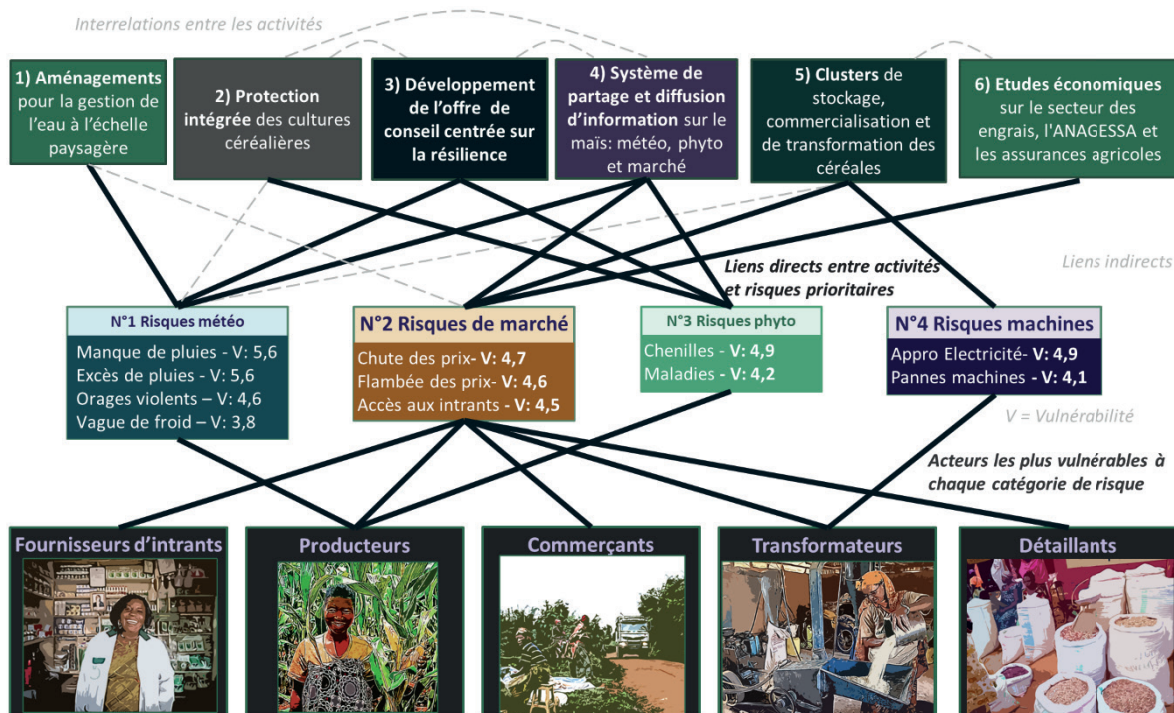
Interrelations entre les activités

1) Aménagements pour la gestion de l'eau à l'échelle paysagère

2) Protection intégrée des cultures céréalières

3) Développement de l'offre de conseil centrée sur la résilience

4) Système de partage et diffusion d'information sur le maïs: météo, phyto et marché

5) Clusters de stockage, commercialisation et de transformation des céréales

6) Etudes économiques sur le secteur des engrais, l'ANAGESSA et les assurances agricoles

Liens directs entre activités et risques prioritaires

Liens indirects

N°1 Risques météo
Manque de pluies - V: 5,6
Excès de pluies - V: 5,6
Orages violents – V: 4,6
Vague de froid – V: 3,8

N°2 Risques de marché
Chute des prix- V: 4,7
Flambée des prix- V: 4,6
Accès aux intrants - V: 4,5

N°3 Risques phyto
Chenilles - V: 4,9
Maladies - V: 4,2

N°4 Risques machines
Appro Electricité- V: 4,9
Pannes machines - V: 4,1

V = Vulnérabilité

Acteurs les plus vulnérables à chaque catégorie de risque

Fournisseurs d'intrants

Producteurs

Commerçants

Transformateurs

Détaillants